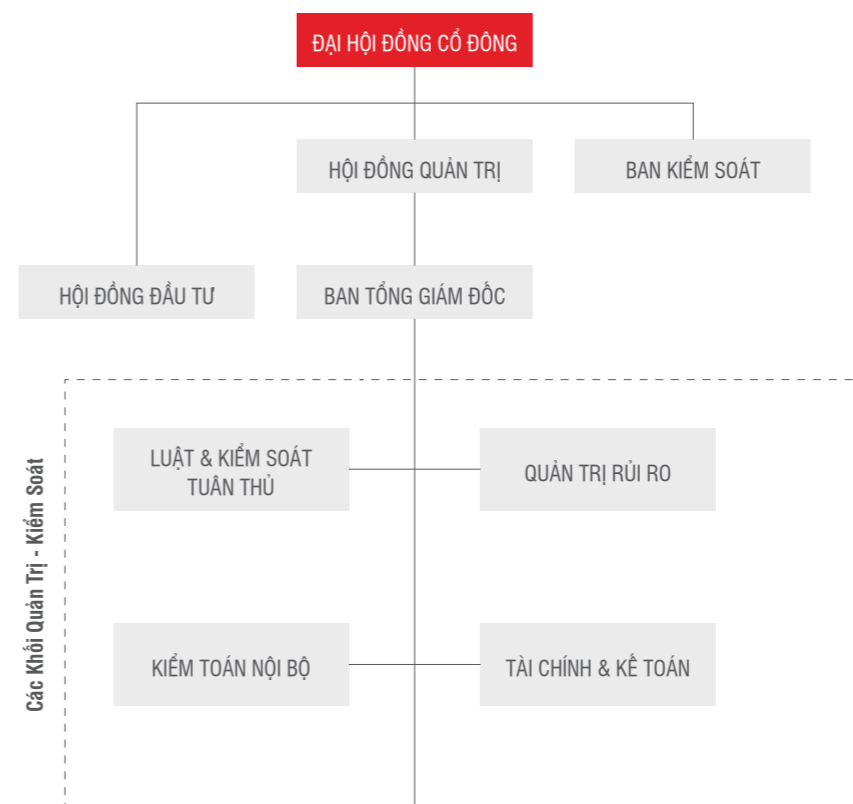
ĐẠI HỘI ĐỒNG CỔ ĐÔNG

HỘI ĐỒNG QUẢN TRỊ

BAN KIỂM SOÁT

HỘI ĐỒNG ĐẦU TƯ

BAN TỔNG GIÁM ĐỐC

Các Khối Quản Trị - Kiểm Soát

LUẬT & KIỂM SOÁT TUÂN THỦ

QUẢN TRỊ RỦI RO

KIỂM TOÁN NỘI BỘ

TÀI CHÍNH & KẾ TOÁN